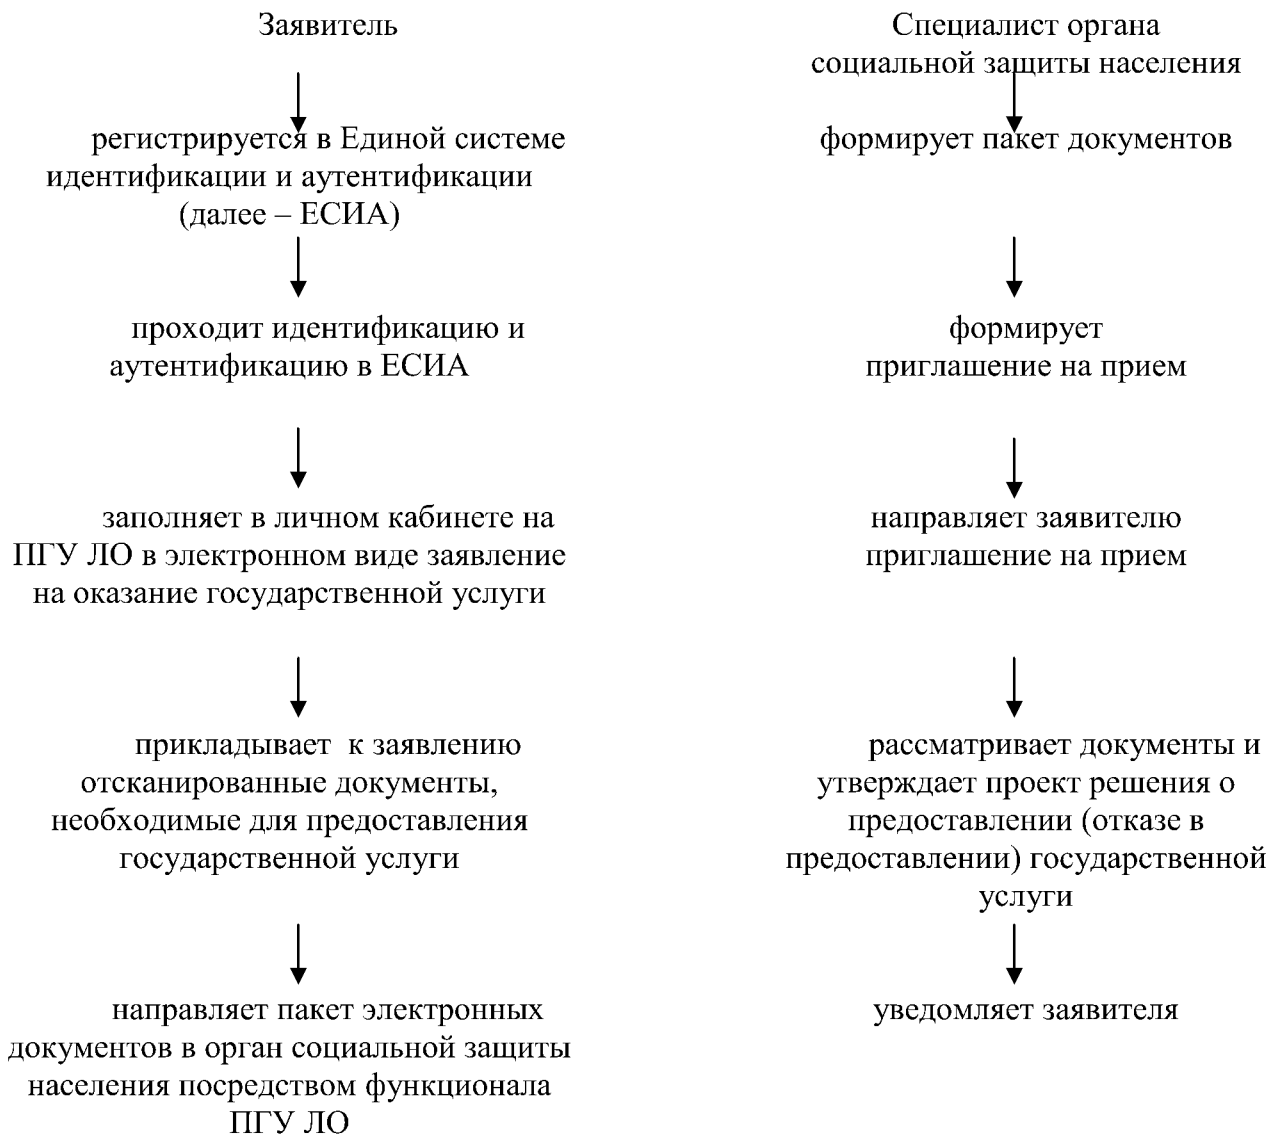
Заявитель

регистрируется в Единой системе идентификации и аутентификации (далее – ЕСИА)

проходит идентификацию и аутентификацию в ЕСИА

заполняет в личном кабинете на ПГУ ЛО в электронном виде заявление на оказание государственной услуги

прикладывает к заявлению отсканированные документы, необходимые для предоставления государственной услуги

направляет пакет электронных документов в орган социальной защиты населения посредством функционала ПГУ ЛО

Специалист органа социальной защиты населения

формирует пакет документов

формирует приглашение на прием

направляет заявителю приглашение на прием

рассматривает документы и утверждает проект решения о предоставлении (отказе в предоставлении) государственной услуги

уведомляет заявителя